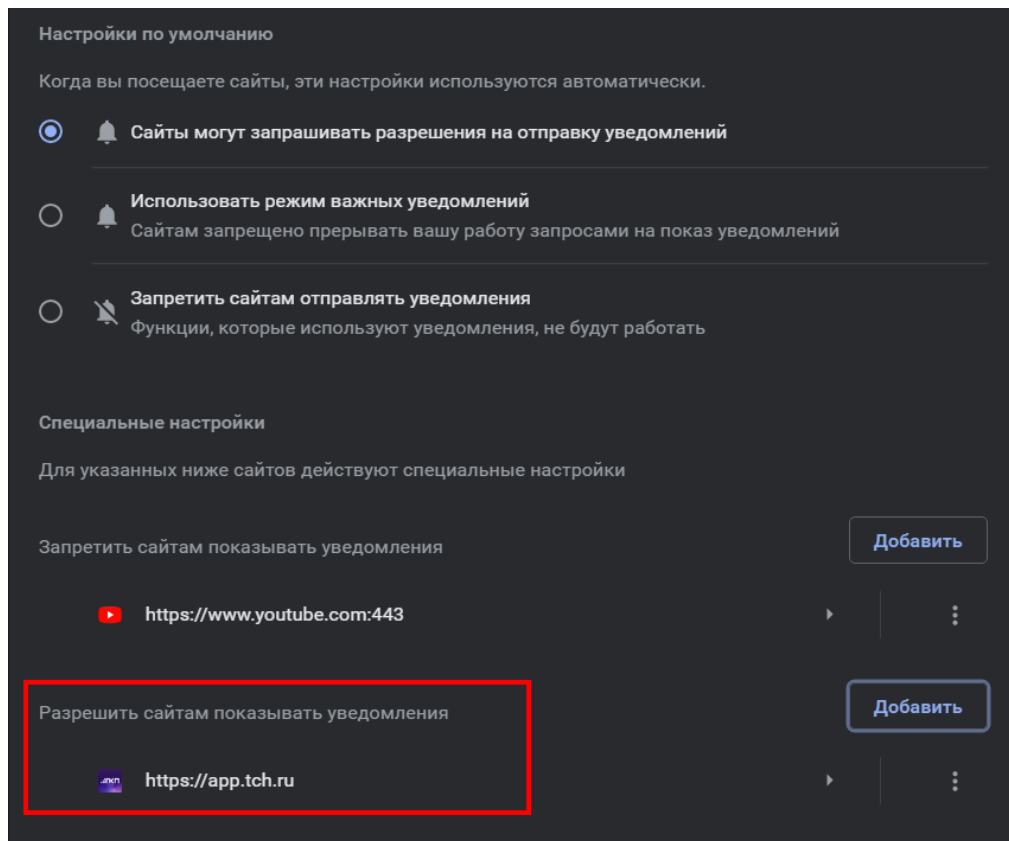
Настройки по умолчанию

Когда вы посещаете сайты, эти настройки используются автоматически.

Сайты могут запрашивать разрешения на отправку уведомлений

Использовать режим важных уведомлений
Сайтам запрещено прерывать вашу работу запросами на показ уведомлений

Запретить сайтам отправлять уведомления
Функции, которые используют уведомления, не будут работать

Специальные настройки

Для указанных ниже сайтов действуют специальные настройки

Запретить сайтам показывать уведомления

Добавить

https://www.youtube.com:443

Разрешить сайтам показывать уведомления

Добавить

https://app.tch.ru